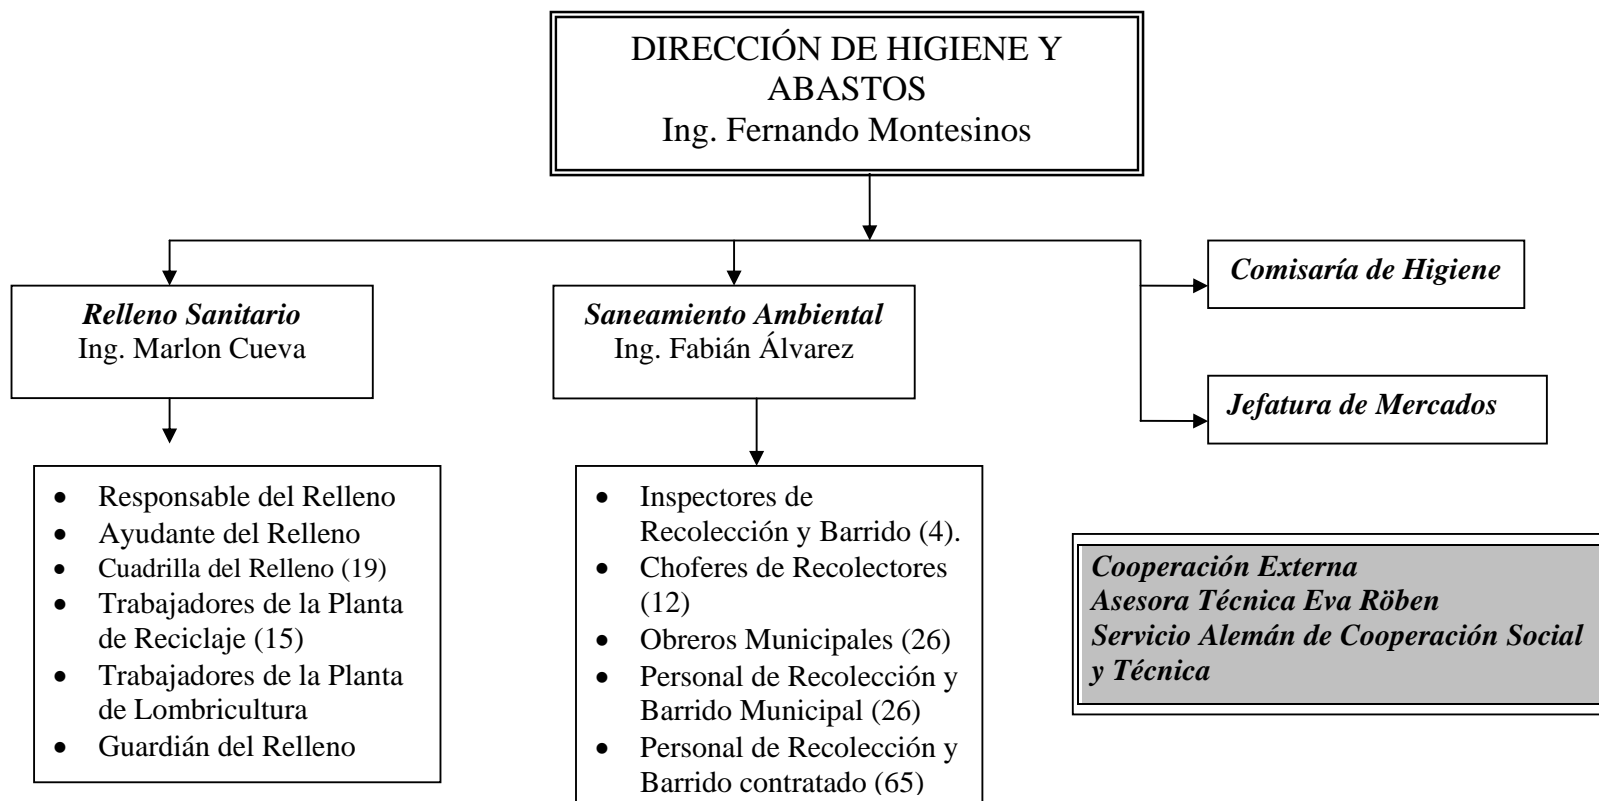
DIRECCIÓN DE HIGIENE Y ABASTOS
Ing. Fernando Montesinos

*Relleno Sanitario*
Ing. Marlon Cueva

*Saneamiento Ambiental*
Ing. Fabián Álvarez

*Comisaría de Higiene*

*Jefatura de Mercados*

- Responsable del Relleno
- Ayudante del Relleno
- Cuadrilla del Relleno (19)
- Trabajadores de la Planta de Reciclaje (15)
- Trabajadores de la Planta de Lombricultura
- Guardián del Relleno

- Inspectores de Recolección y Barrido (4).
- Choferes de Recolectores (12)
- Obreros Municipales (26)
- Personal de Recolección y Barrido Municipal (26)
- Personal de Recolección y Barrido contratado (65)

*Cooperación Externa*
*Asesora Técnica Eva Röben*
*Servicio Alemán de Cooperación Social y Técnica*